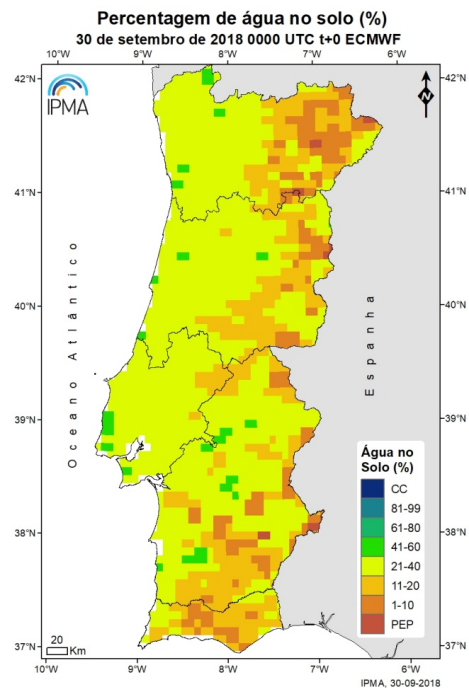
Percentagem de água no solo (%)
30 de setembro de 2018 0000 UTC t+0 ECMWF

10°W 9°W 8°W 7°W 6°W

42°N 41°N 40°N 39°N 38°N 37°N

42°N 41°N 40°N 39°N 38°N 37°N

IPMA

N

Oceano Atlântico

Espanha

Água no Solo (%)
CC
81-99
61-80
41-60
21-40
11-20
1-10
PEP

20 Km

10°W 9°W 8°W 7°W 6°W

IPMA, 30-09-2018